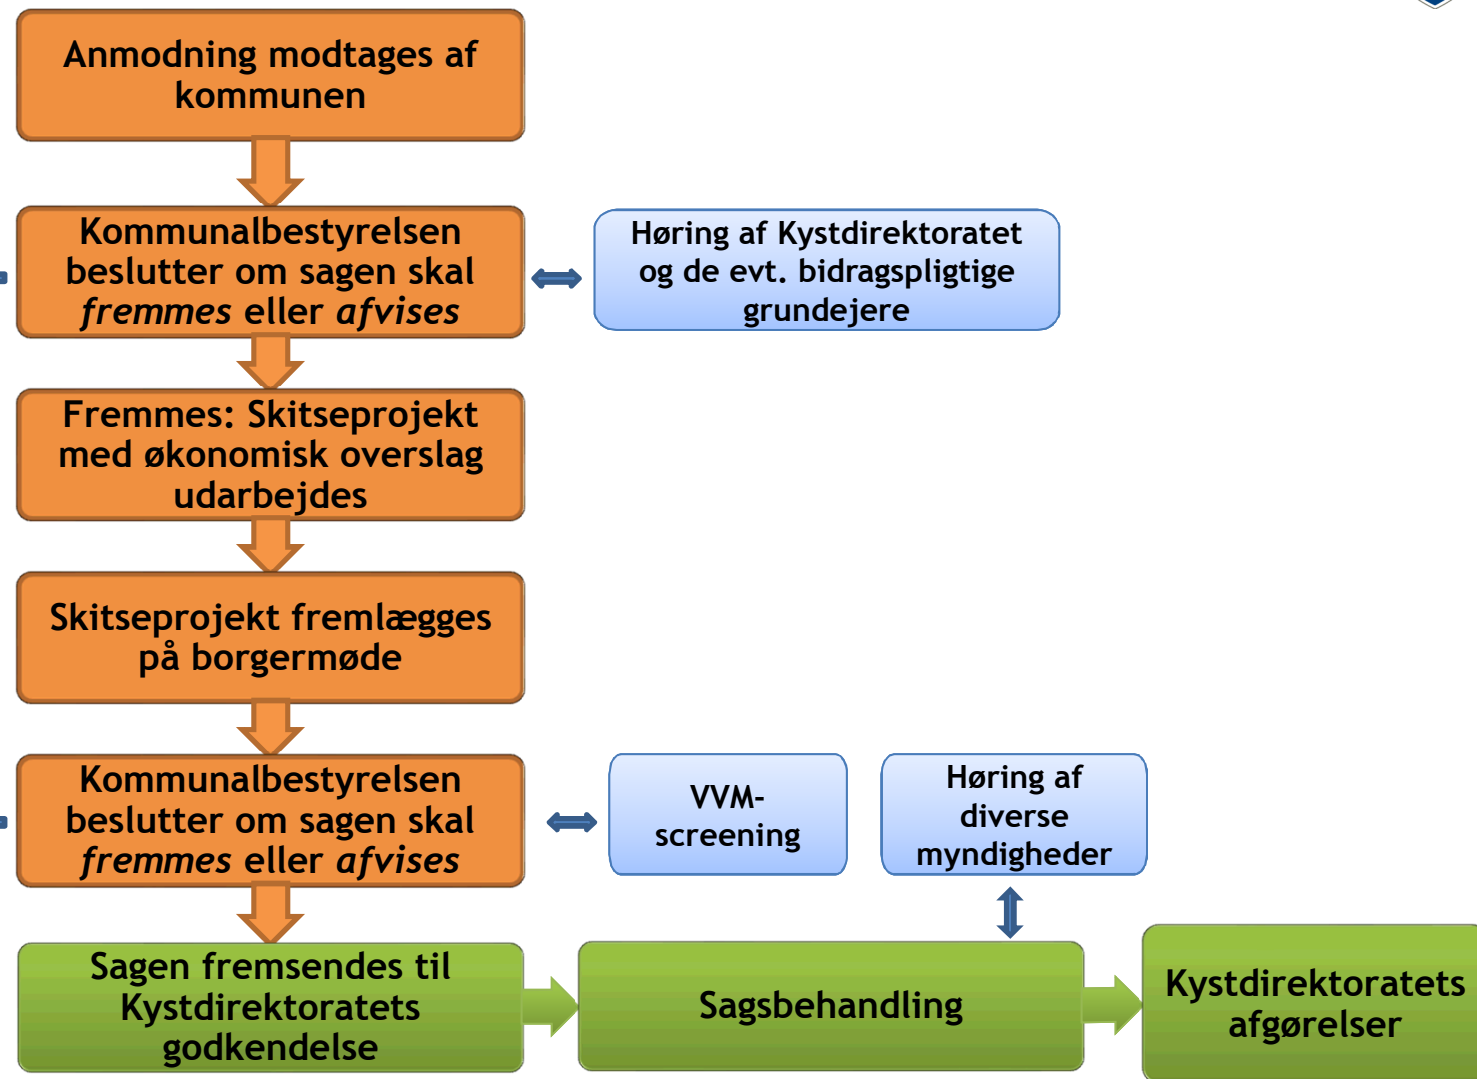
Anmodning modtages af kommunen

Kommunalbestyrelsen beslutter om sagen skal *fremmes* eller *afvises*

Høring af Kystdirektoratet og de evt. bidragspligtige grundejere

Fremmes: Skitseprojekt med økonomisk overslag udarbejdes

Skitseprojekt fremlægges på borgermøde

Kommunalbestyrelsen beslutter om sagen skal *fremmes* eller *afvises*

VVM-screening

Høring af diverse myndigheder

Sagen fremsendes til Kystdirektoratets godkendelse

Sagsbehandling

Kystdirektoratets afgørelser